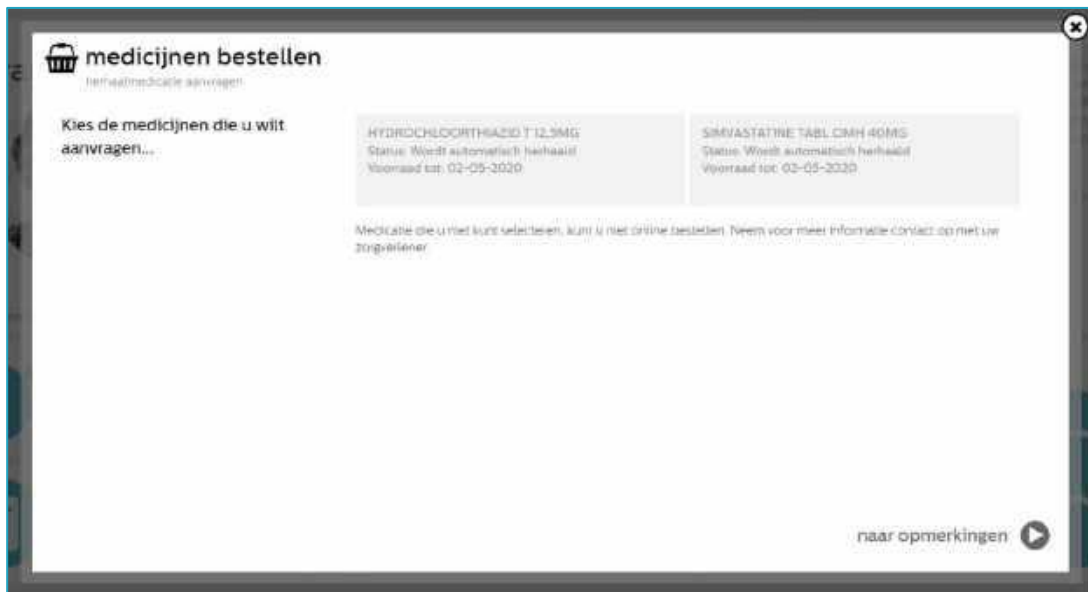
medicijnen bestellen
herhaalmedicatie aanvragen

Kies de medicijnen die u wilt aanvragen...

HYDROCHLOORTHIAZID T 12,5MG
Status: Wordt automatisch herhaald
Voorraad tot: 02-05-2020

SIMVASTATINE TABL OMH 40MG
Status: Wordt automatisch herhaald
Voorraad tot: 02-05-2020

Medicatie die u niet kunt selecteren, kunt u niet online bestellen. Neem voor meer informatie contact op met uw zorgverlener.

naar opmerkingen